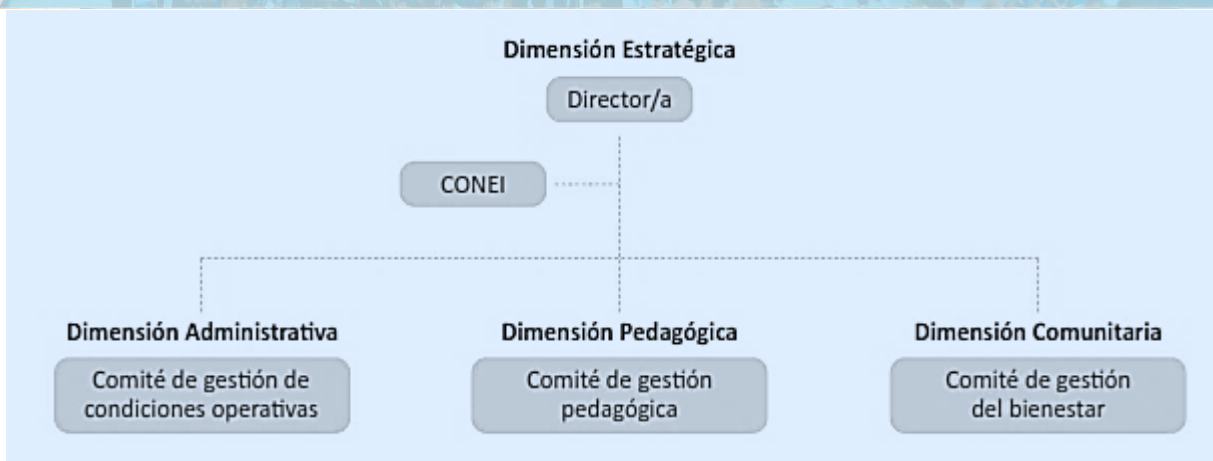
Dimensión Estratégica

Director/a

CONEI

Dimensión Administrativa

Comité de gestión de condiciones operativas

Dimensión Pedagógica

Comité de gestión pedagógica

Dimensión Comunitaria

Comité de gestión del bienestar